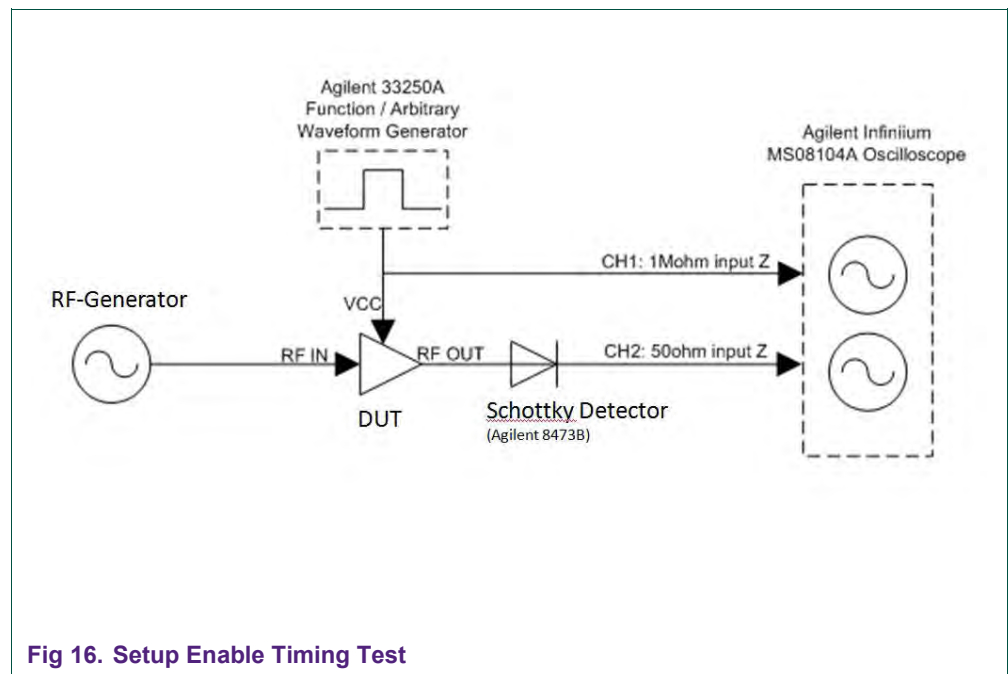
Agilent 33250A
Function / Arbitrary
Waveform Generator

Agilent Infiniium
MS08104A Oscilloscope

CH1: 1Mohm input Z

RF-Generator

VCC

RF IN

RF OUT

CH2: 50ohm input Z

DUT

Schottky Detector
(Agilent 8473B)

Fig 16. Setup Enable Timing Test